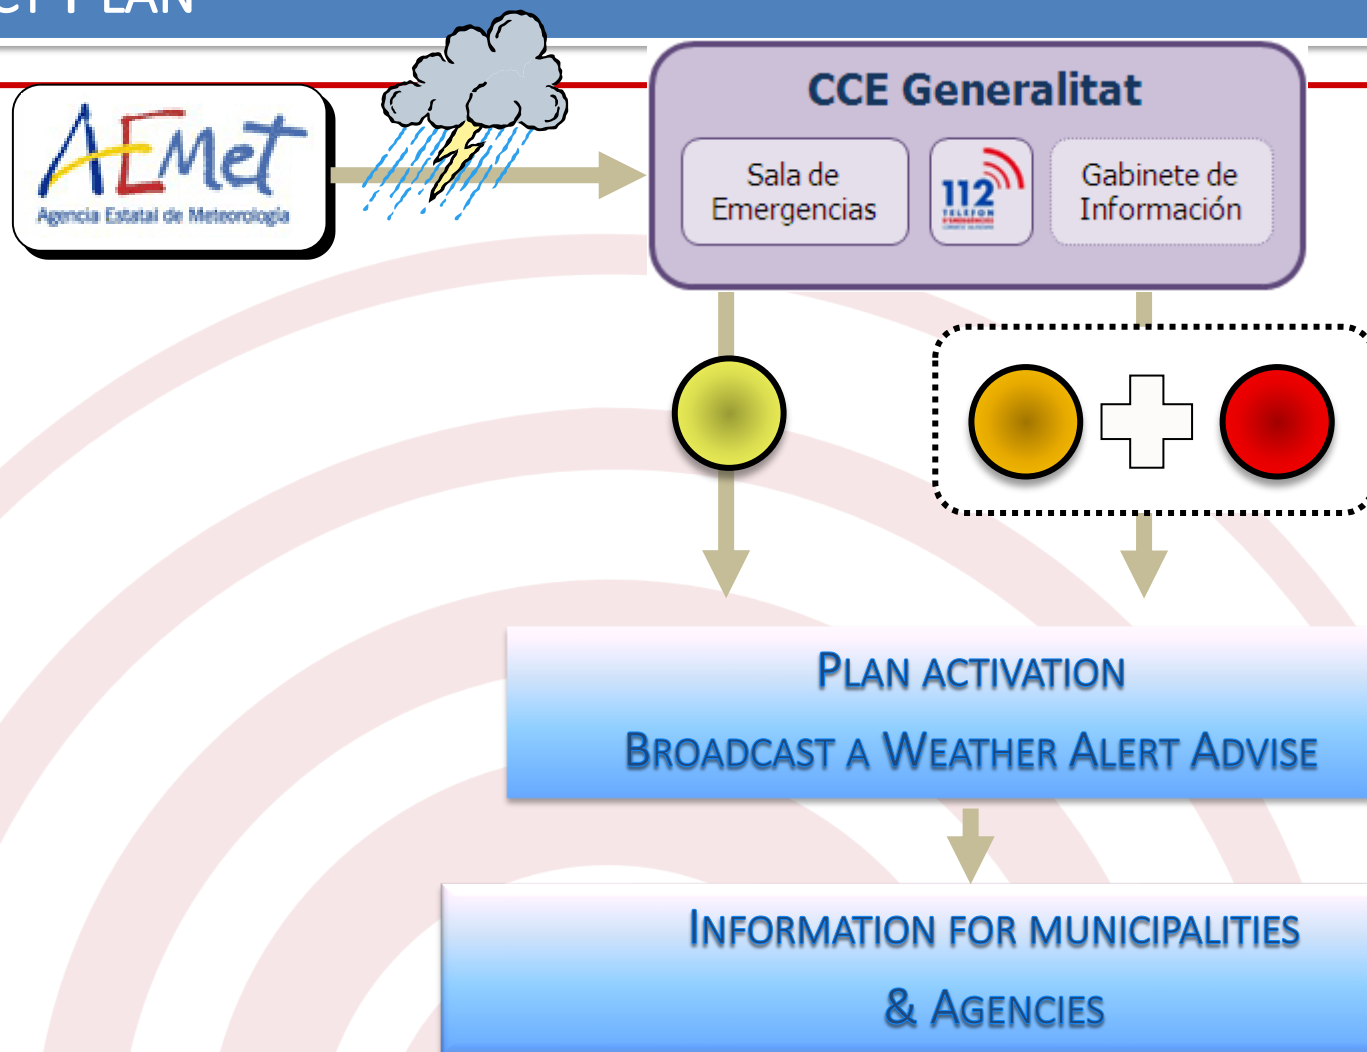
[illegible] PLAN

AEMet
Agencia Estatal de Meteorología

CCE Generalitat

Sala de Emergencias

112
TELEFON D'EMERGÈNCIES

Gabinete de Información

PLAN ACTIVATION

BROADCAST A WEATHER ALERT ADVISE

INFORMATION FOR MUNICIPALITIES

& AGENCIES